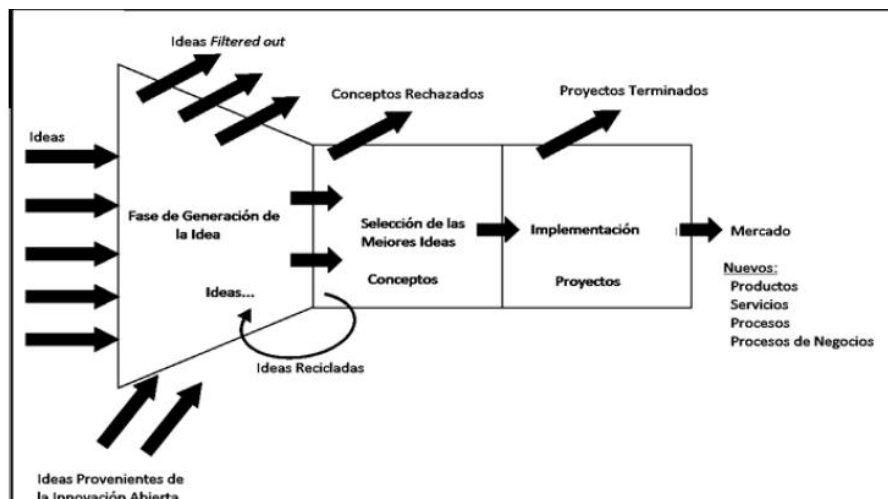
Ideas *Filtered out*

Conceptos Rechazados

Proyectos Terminados

Ideas

Fase de Generación de la Idea

Ideas...

Selección de las Mejores Ideas

Conceptos

Implementación

Proyectos

Mercado

Nuevos:
Productos
Servicios
Procesos
Procesos de Negocios

Ideas Recicladas

Ideas Provenientes de la Innovación Abierta